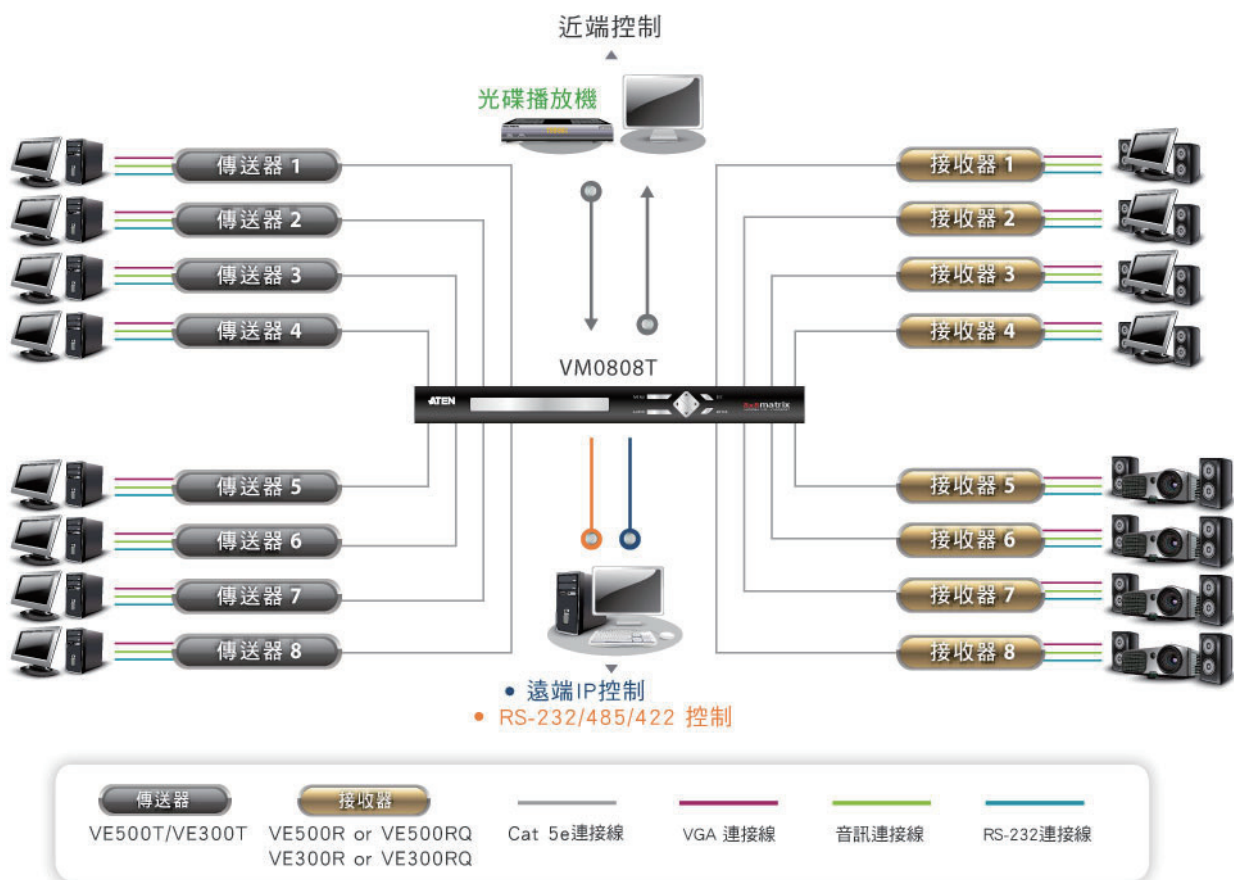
近端控制

光碟播放機

傳送器 1
傳送器 2
傳送器 3
傳送器 4

接收器 1
接收器 2
接收器 3
接收器 4

VM0808T

ATEN

8x8 matrix

傳送器 5
傳送器 6
傳送器 7
傳送器 8

接收器 5
接收器 6
接收器 7
接收器 8

• 遠端IP控制
• RS-232/485/422 控制

傳送器
VE500T/VE300T

接收器
VE500R or VE500RQ
VE300R or VE300RQ

Cat 5e連接線

VGA 連接線

音訊連接線

RS-232連接線